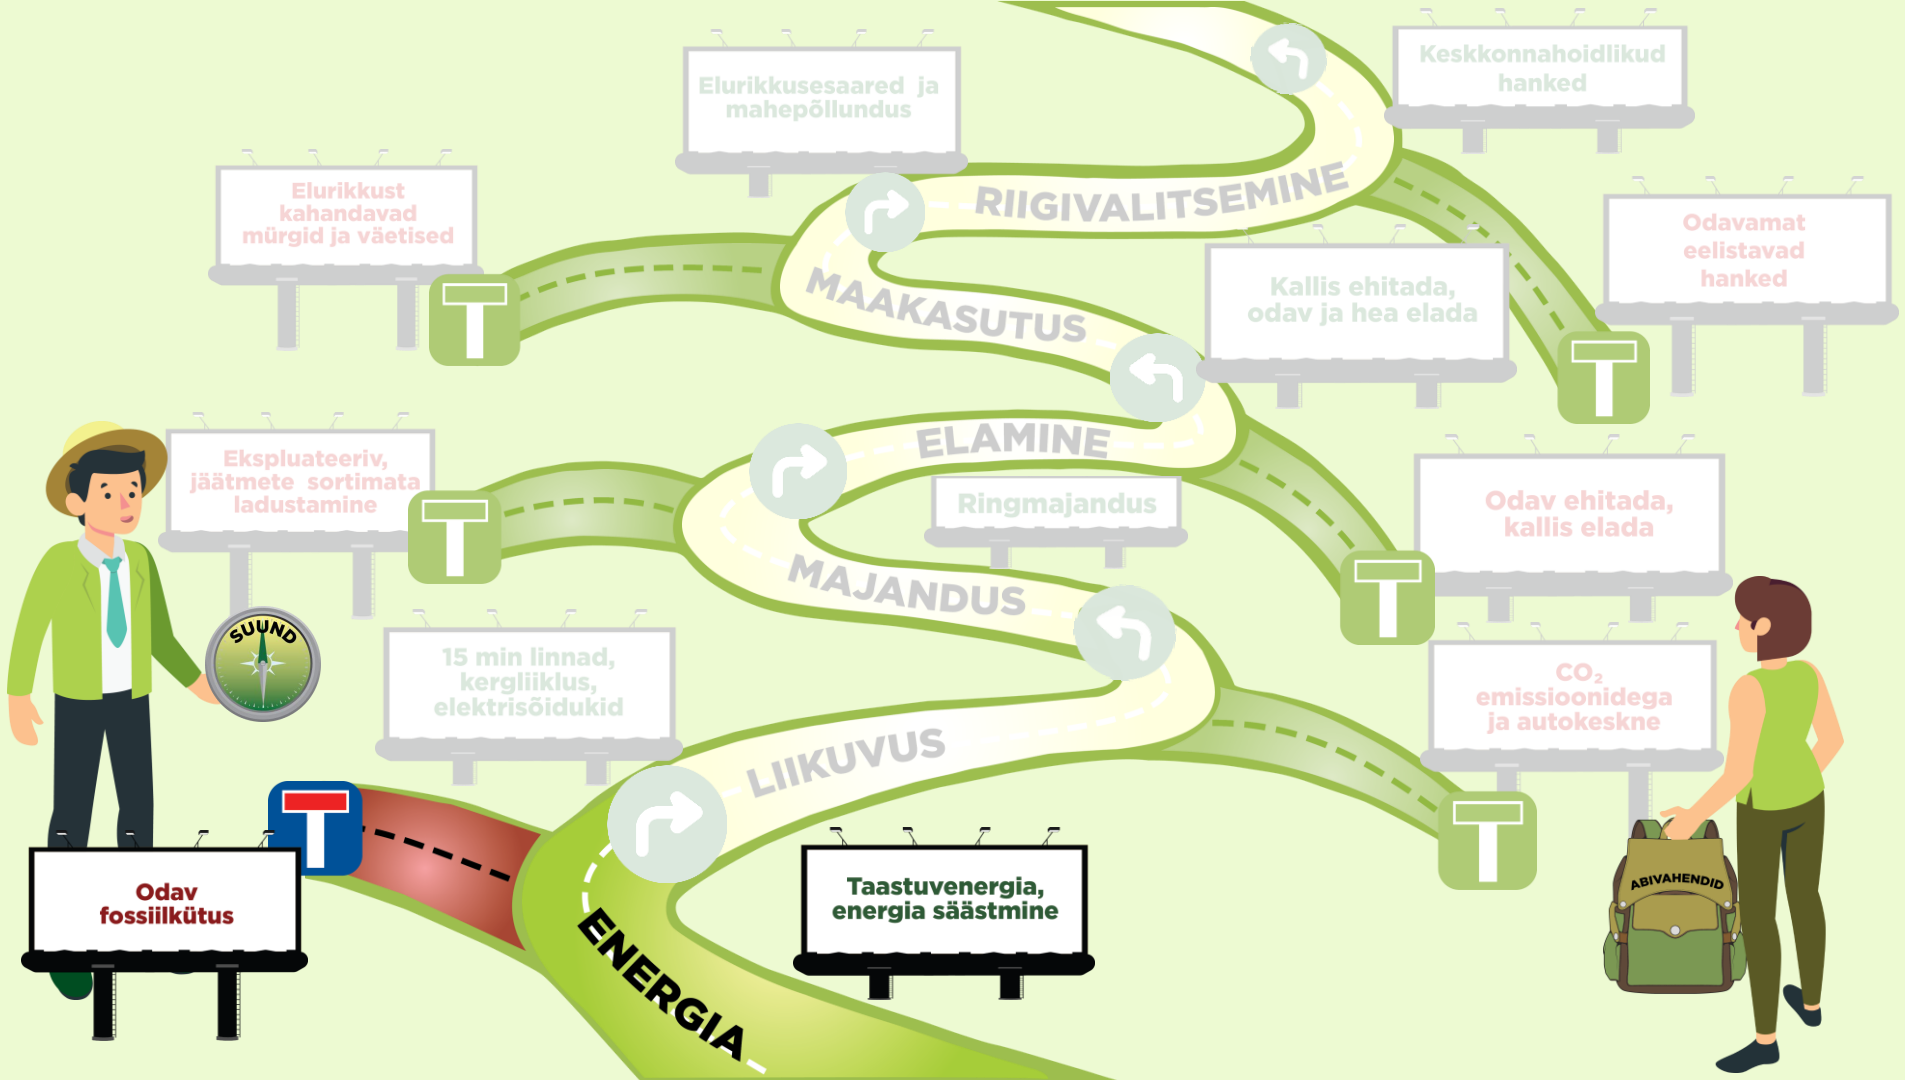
Elurikkusesaared ja mahepõllundus

Keskkonnahoidlikud hanked

Elurikkust kahandavad mürgid ja väetised

RIIGIVALITSEMINE

Odavamat eelistavad hanked

MAAKASUTUS

Kallis ehitada, odav ja hea elada

Ekspluateeriv, jäätmete sortimata ladustamine

ELAMINE

Ringmajandus

Odav ehitada, kallis elada

SUUND

MAJANDUS

15 min linnad, kergliiklus, elektrisõidukid

$CO_2$ emissioonidega ja autokeskne

LIIKUVUS

Odav fossiilkütus

Taastuvenergia, energia säästmine

ENERGIA

ABIVAHENDID